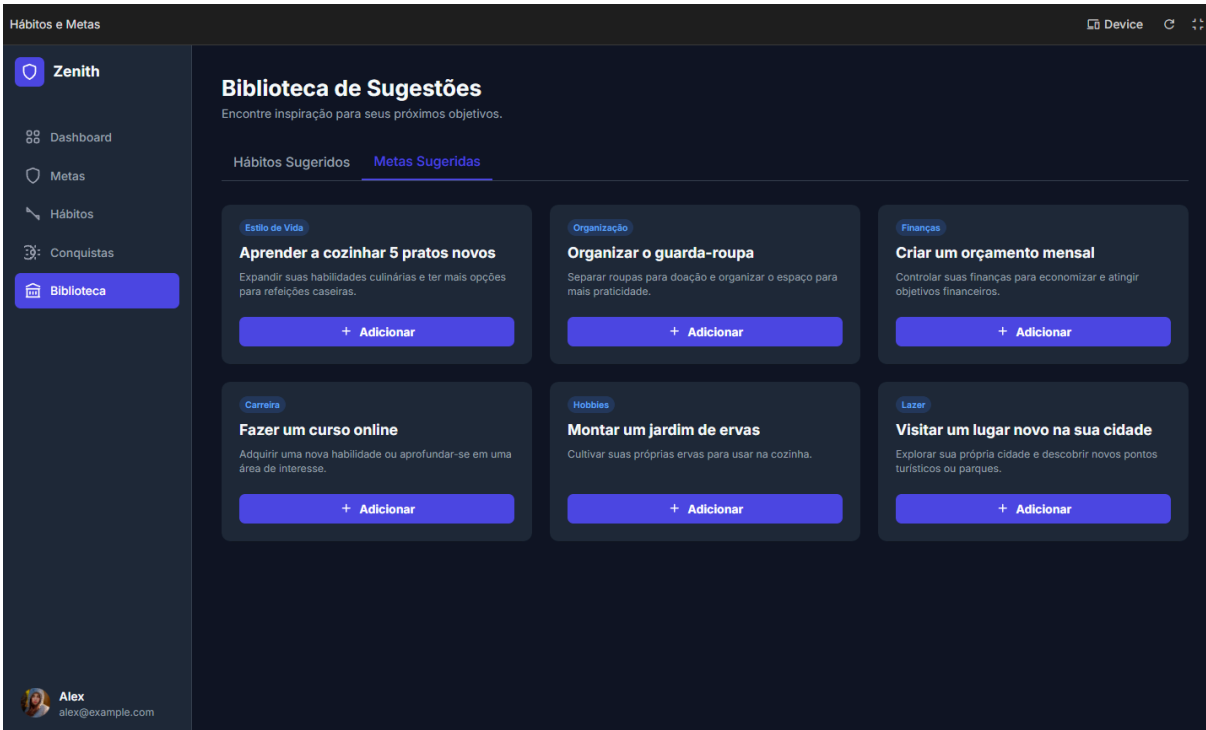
Hábitos e Metas

Device

Zenith

Dashboard
Metas
Hábitos
Conquistas
Biblioteca

Biblioteca de Sugestões
Encontre inspiração para seus próximos objetivos.

Hábitos Sugeridos
Metas Sugeridas

Estilo de Vida
Aprender a cozinhar 5 pratos novos
Expandir suas habilidades culinárias e ter mais opções para refeições caseiras.
+ Adicionar

Organização
Organizar o guarda-roupa
Separar roupas para doação e organizar o espaço para mais praticidade.
+ Adicionar

Finanças
Criar um orçamento mensal
Controlar suas finanças para economizar e atingir objetivos financeiros.
+ Adicionar

Carreira
Fazer um curso online
Adquirir uma nova habilidade ou aprofundar-se em uma área de interesse.
+ Adicionar

Hobbies
Montar um jardim de ervas
Cultivar suas próprias ervas para usar na cozinha.
+ Adicionar

Lazer
Visitar um lugar novo na sua cidade
Explorar sua própria cidade e descobrir novos pontos turísticos ou parques.
+ Adicionar

Alex
alex@example.com